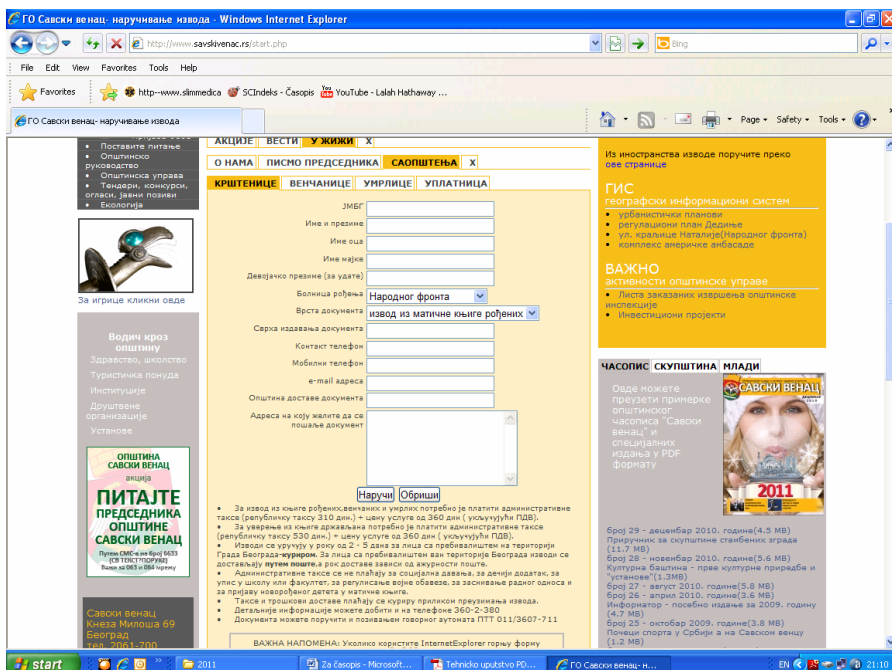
ГО Савски венац- наручивање извода - Windows Internet Explorer

http://www.savskivenac.rs/start.php

Bing

File Edit View Favorites Tools Help

Favorites http--www.slimmedica SCIndeks - Časopis YouTube - Lalah Hathaway ...

ГО Савски венац- наручивање извода

Page Safety Tools

• Поставите питање
• Општинско руководство
• Општинска управа
• Тендери, конкурси, огласи, јавни позиви
• Екологија

За игрице кликни овде

Водич кроз општину
Здравство, школство
Туристичка понуда
Институције
Друштвене организације
Установе

акција
ОПШТИНА САВСКИ ВЕНАЦ
ПИТАЈТЕ ПРЕДСЕДНИКА ОПШТИНЕ САВСКИ ВЕНАЦ
Путем СМС-а на број 6633 (СВ ТЕКСТ ПОРУКЕ)
Важи за 063 и 064 мрежу

Савски венац
Кнеза Милоша 69
Београд
тел. 2061-700

АКЦИЈЕ | ВЕСТИ | У ЖИЖИ | X
О НАМА | ПИСМО ПРЕДСЕДНИКА | САОПШТЕЊА | X
КРШТЕНИЦЕ | ВЕНЧАНИЦЕ | УМРЛИЦЕ | УПЛАТНИЦА

ЈМБГ
Име и презиме
Име оца
Име мајке
Девојачко презиме (за удате)
Болница рођења Народног фронта
Врста документа извод из матичне књиге рођених
Сврха издавања документа
Контакт телефон
Мобилни телефон
e-mail адреса
Општина доставе документа
Адреса на коју желите да се пошаље документ

Наручи Обриши

• За извод из књиге рођених,венчаних и умрлих потребно је платити административне таксе (републичку таксу 310 дин.) + цену услуге од 360 дин ( укључујући ПДВ).
• За уверење из књиге држављана потребно је платити административне таксе (републичку таксу 530 дин.) + цену услуге од 360 дин ( укључујући ПДВ).
• Изводи се уручују у року од 2 - 5 дана за лица са пребивалиштем на територији Града Београда-курирм. За лица са пребивалиштем ван територије Београда изводи се достављају путем поште,а рок доставе зависи од ажурности поште.
• Административне таксе се не плаћају за социјална давања, за дечији додатак, за упис у школу или факултет, за регулисање војне обавезе, за заснивање радног односа и за пријаву новорођеног детета у матичну књигу.
• Таксе и трошкови доставе плаћају се куриру приликом преузимања извода.
• Детаљније информације можете добити и на телефоне 360-2-380
• Документа можете поручити и позивањем говорног аутомата ПТТ 011/3607-711

ВАЖНА НАПОМЕНА: Уколико користите InternetExplorer горњу форму

Из иностранства изводе поручите преко ове странице

ГИС
географски информациони систем
• урбанистички планови
• регулациони план Дедиње
• ул. краљице Наталије(Народног фронта)
• комплекс америчке амбасаде

ВАЖНО
активности општинске управе
• Листа заказаних извршења општинске инспекције
• Инвестициони пројекти

ЧАСОПИС | СКУПШТИНА | МЛАДИ
Овде можете преузети примерке општиноког часописа "Савски венац" и специјалних издања у PDF формату

САВСКИ ВЕНАЦ
2011

број 29 - децембар 2010. године(4.5 MB)
Приручник за скупштине стамбених зграда (11.7 MB)
број 28 - новембар 2010. године(5.6 MB)
Културна баштина - прве културне природе и "установе"(1.3MB)
број 27 - август 2010. године(5.8 MB)
број 26 - април 2010. године(3.8 MB)
Информатор - посебно издање за 2009. годину (4.7 MB)
број 25 - октобар 2009. године(3.8 MB)
Почеци спорта у Србији а на Савском венцу (1.2 MB)

start | 2011 | Za časopis - Microsoft... | Tehnicko uputstvo PD... | ГО Савски венац- н... | EN | 21:10